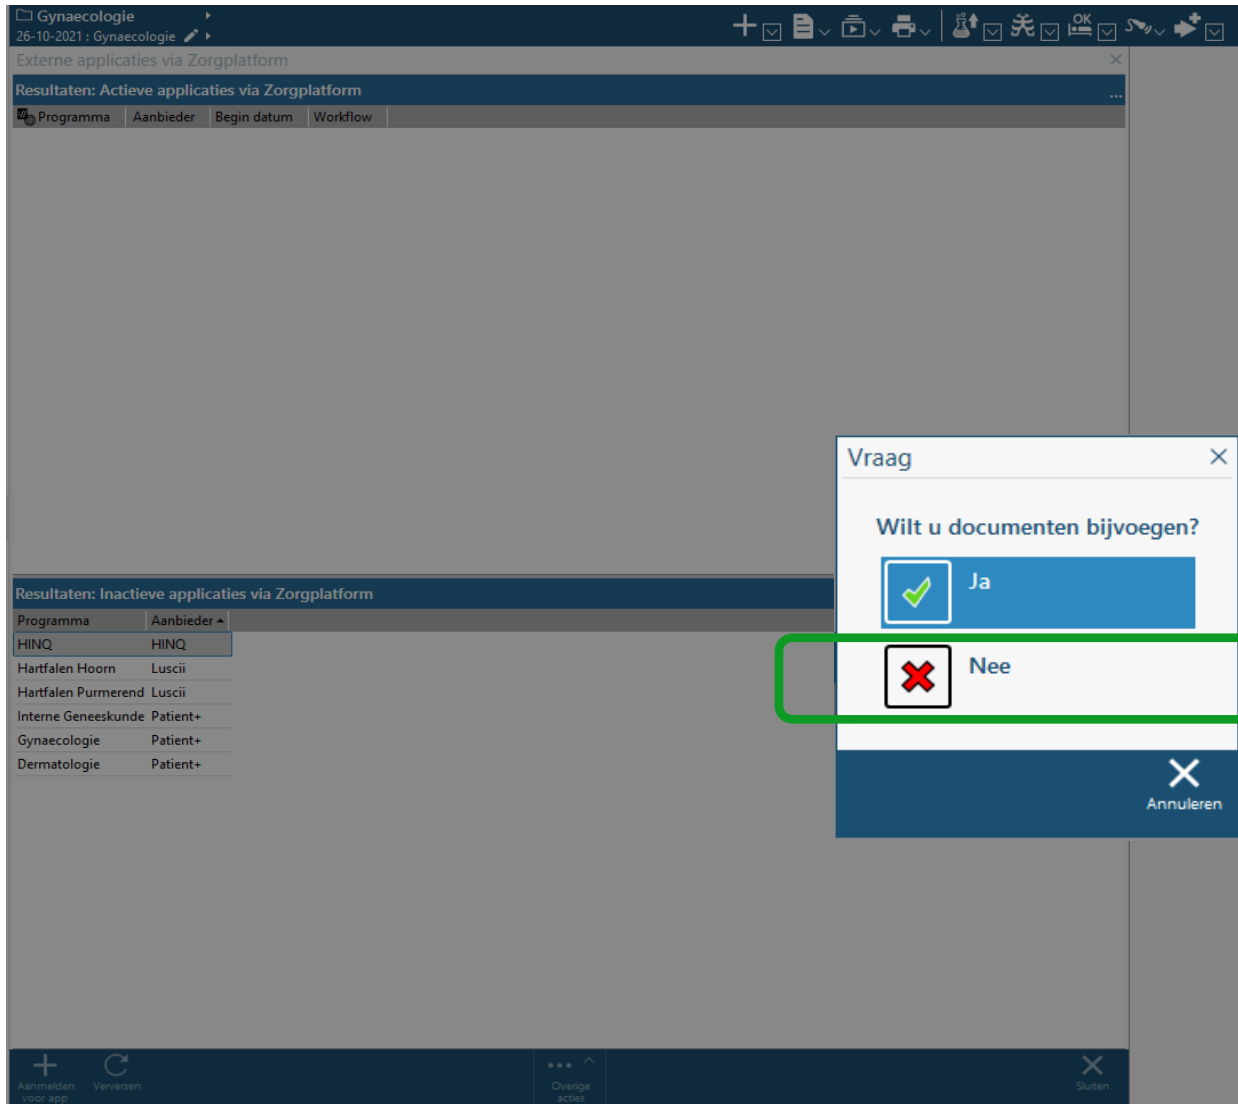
Gynaecologie
26-10-2021 : Gynaecologie

Externe applicaties via Zorgplatform

Resultaten: Actieve applicaties via Zorgplatform

| Programma | Aanbieder | Begin datum | Workflow |
|---|---|---|---|

Resultaten: Inactieve applicaties via Zorgplatform

| Programma | Aanbieder |
|---|---|
| HINQ | HINQ |
| Hartfalen Hoorn | Luscii |
| Hartfalen Purmerend | Luscii |
| Interne Geneeskunde | Patient+ |
| Gynaecologie | Patient+ |
| Dermatologie | Patient+ |

Vraag

Wilt u documenten bijvoegen?

Ja

Nee

Annuleren

Aanmelden voor app

Verversen

Overige acties

Sluiten